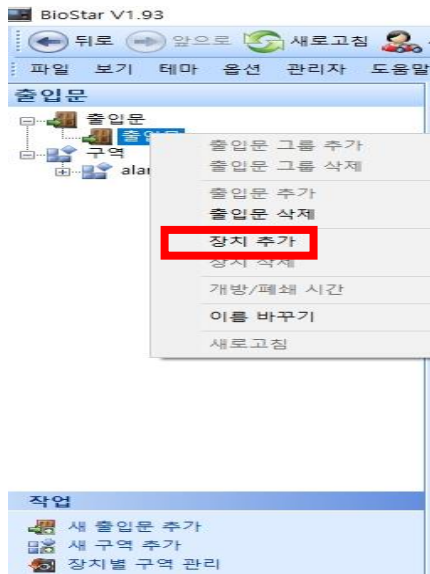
BioStar V1.93

뒤로 앞으로 새로고침

파일 보기 테마 옵션 관리자 도움말

출입문

출입문
출입문
구역
alar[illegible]

출입문 그룹 추가
출입문 그룹 삭제
출입문 추가
출입문 삭제
장치 추가
장치 삭제
개방/폐쇄 시간
이름 바꾸기
새로고침

작업
새 출입문 추가
새 구역 추가
장치별 구역 관리